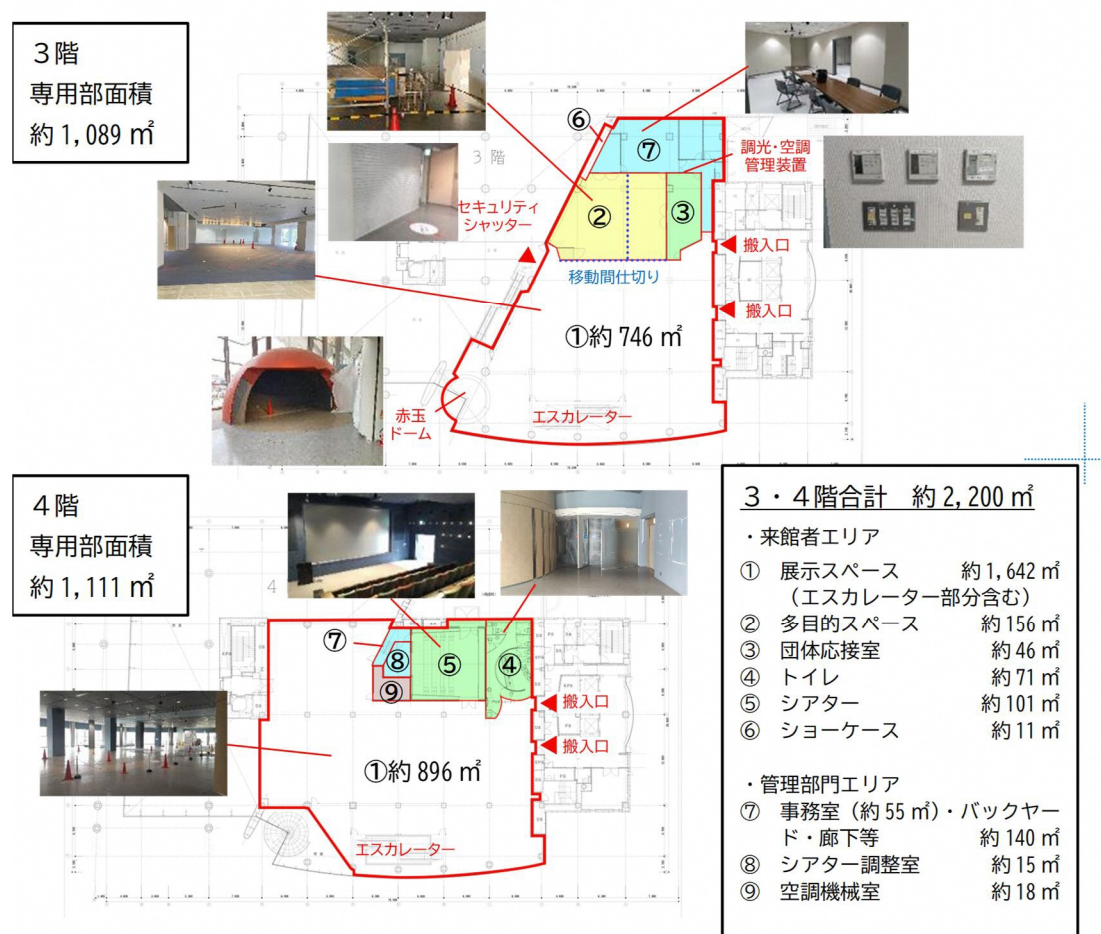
３階
専用部面積
約 1,089 ㎡

⑥
⑦
３階
調光・空調
管理装置
セキュリティ
シャッター
②
③
搬入口
移動間仕切り
搬入口
①約 746 ㎡
赤玉
ドーム
エスカレーター

４階
専用部面積
約 1,111 ㎡

４
⑦
⑧
⑤
④
⑨
搬入口
搬入口
①約 896 ㎡
エスカレーター

３・４階合計　約 2,200 ㎡
・来館者エリア
①　展示スペース　約 1,642 ㎡
（エスカレーター部分含む）
②　多目的スペース　約 156 ㎡
③　団体応接室　約 46 ㎡
④　トイレ　約 71 ㎡
⑤　シアター　約 101 ㎡
⑥　ショーケース　約 11 ㎡

・管理部門エリア
⑦　事務室（約 55 ㎡）・バックヤード・廊下等　約 140 ㎡
⑧　シアター調整室　約 15 ㎡
⑨　空調機械室　約 18 ㎡